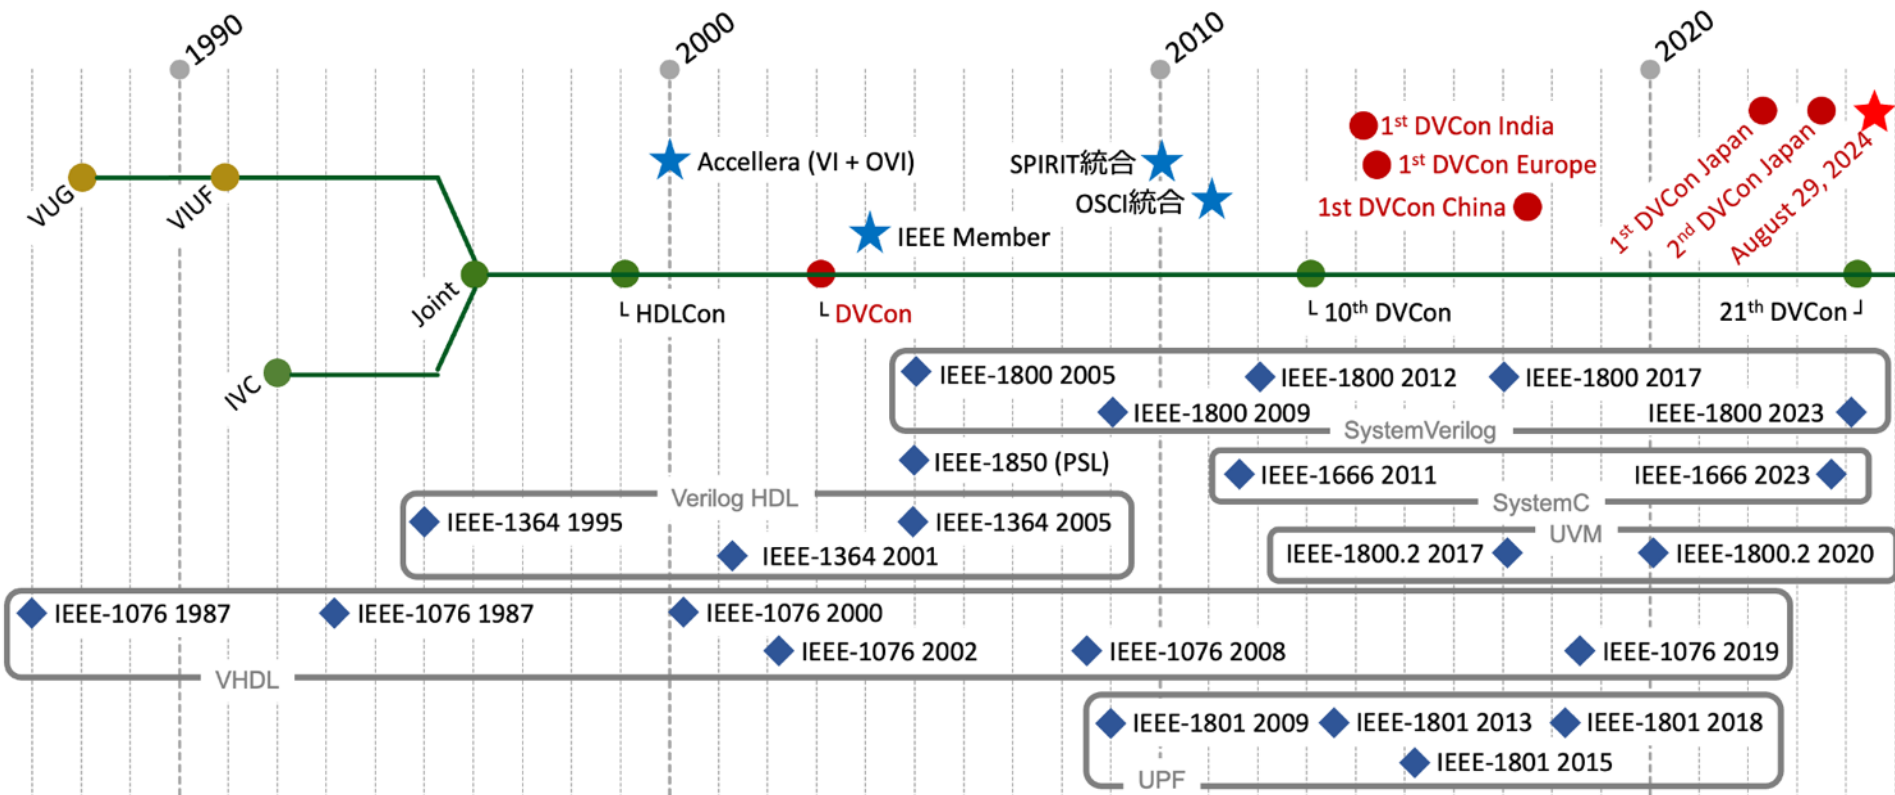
1990
2000
2010
2020

VUG
VIUF
IVC
Joint

Accellera (VI + OVI)
IEEE Member
SPIRIT統合
OSCI統合
$1^{st}$ DVCon India
$1^{st}$ DVCon Europe
1st DVCon China
$1^{st}$ DVCon Japan
$2^{nd}$ DVCon Japan
August 29, 2024

└ HDLCon
└ DVCon
└ $10^{th}$ DVCon
$21^{th}$ DVCon ┘

IEEE-1800 2005
IEEE-1800 2012
IEEE-1800 2017
IEEE-1800 2009
IEEE-1800 2023
SystemVerilog

IEEE-1850 (PSL)

IEEE-1666 2011
IEEE-1666 2023
SystemC

Verilog HDL
IEEE-1364 1995
IEEE-1364 2005
IEEE-1364 2001

UVM
IEEE-1800.2 2017
IEEE-1800.2 2020

IEEE-1076 1987
IEEE-1076 1987
IEEE-1076 2000
IEEE-1076 2002
IEEE-1076 2008
IEEE-1076 2019
VHDL

IEEE-1801 2009
IEEE-1801 2013
IEEE-1801 2018
IEEE-1801 2015
UPF